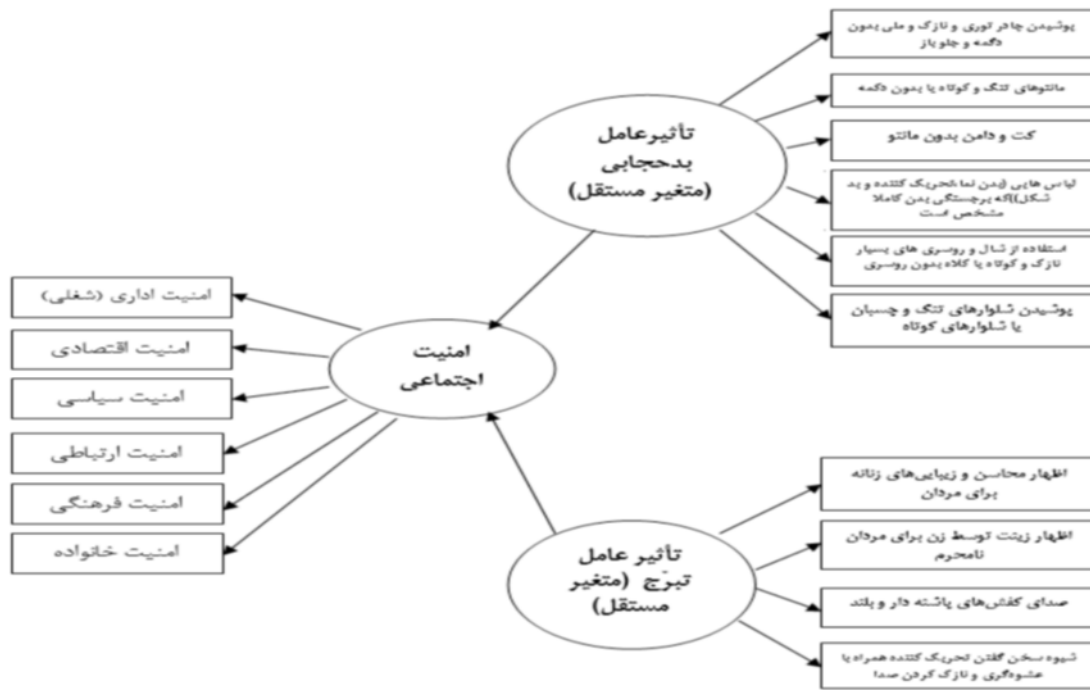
پوشیدن چادر توری و نازک و ملی بدون دگمه و جلو باز

مانتوهای تنگ و کوتاه یا بدون دکمه

کت و دامن بدون مانتو

لباس هایی (بدن نما،تحریک کننده و بد شکل)که برجستگی بدن کاملا مشخص است

استفاده از شال و روسری های بسیار نازک و کوتاه یا کلاه بدون روسری

پوشیدن شلوارهای تنگ و چسبان یا شلوارهای کوتاه

تأثیرعامل بدحجابی (متغیر مستقل)

امنیت اداری (شغلی)

امنیت اقتصادی

امنیت سیاسی

امنیت ارتباطی

امنیت فرهنگی

امنیت خانواده

امنیت اجتماعی

اظهار محاسن و زیبایی‌های زنانه برای مردان

اظهار زینت توسط زن برای مردان نامحرم

صدای کفش‌های پاشنه دار و بلند

شیوه سخن گفتن تحریک کننده همراه با عشوه‌گری و نازک کردن صدا

تأثیر عامل تبرّج (متغیر مستقل)